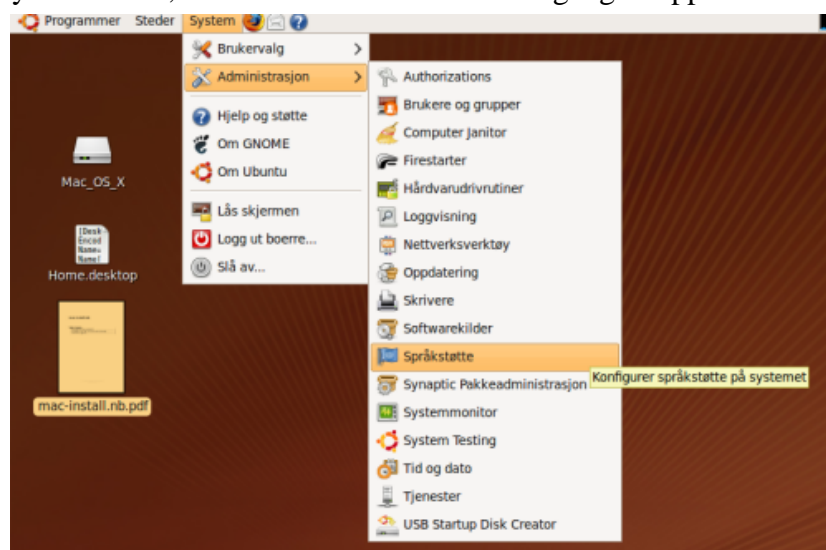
Programmer Steder System

Brukervalg
Administrasjon
Hjelp og støtte
Om GNOME
Om Ubuntu
Lås skjermen
Logg ut boerre...
Slå av...

Authorizations
Brukere og grupper
Computer Janitor
Firestarter
Hårdvarudrivrutiner
Loggvisning
Nettverksverktøy
Oppdatering
Skrivere
Softwarekilder
Språkstøtte
Synaptic Pakkeadministrasjon
Systemmonitor
System Testing
Tid og dato
Tjenester
USB Startup Disk Creator

Konfigurer språkstøtte på systemet

Mac_OS_X
Home.desktop
mac-install.nb.pdf